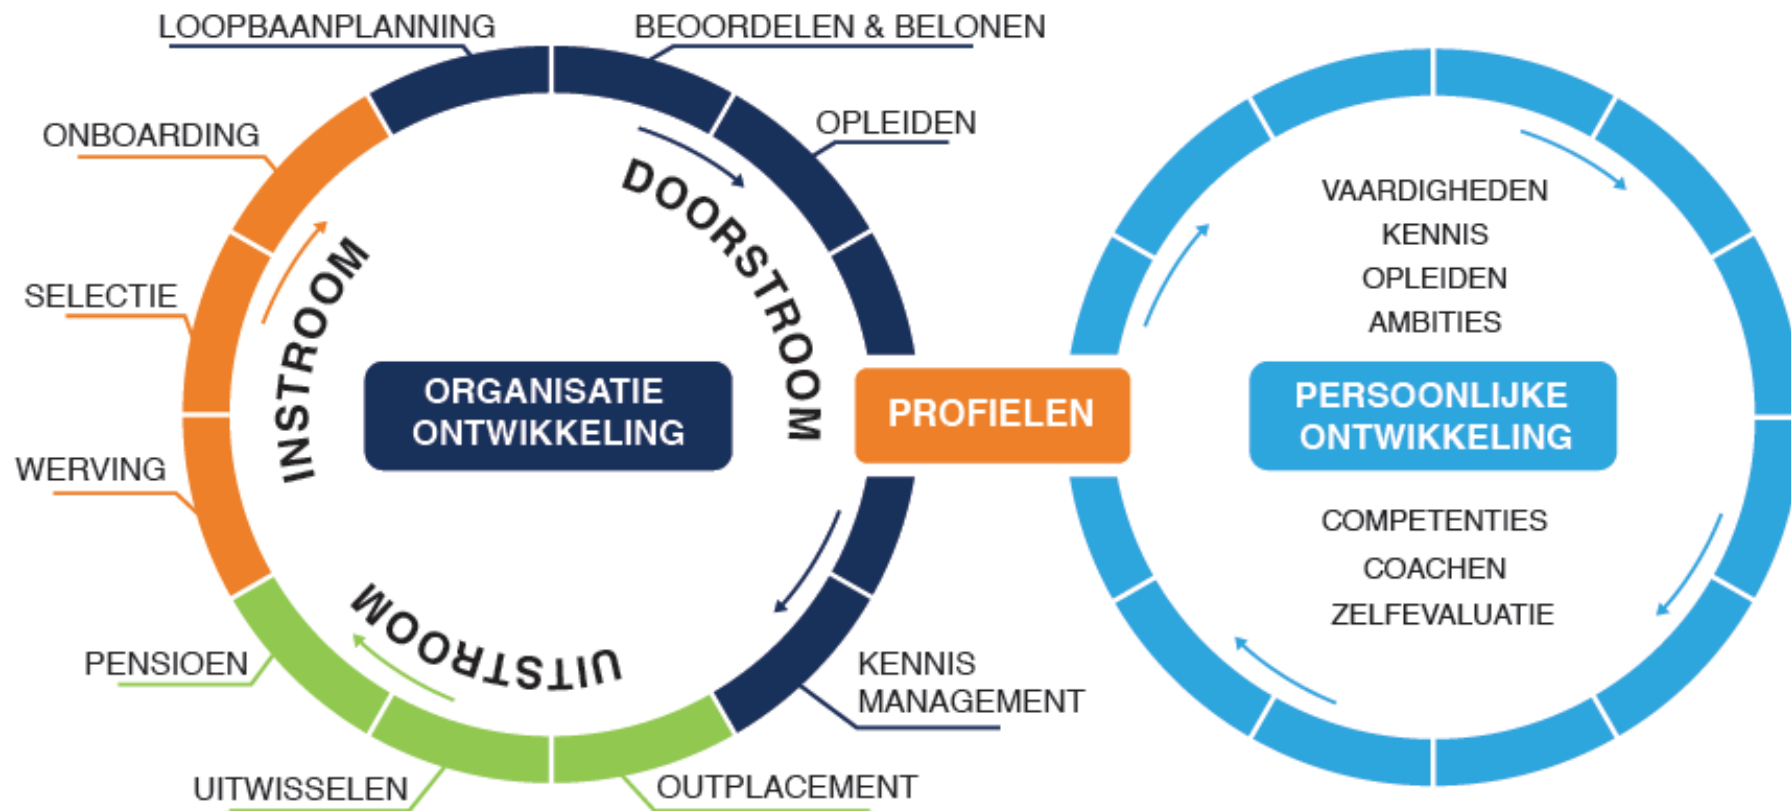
LOOPBAANPLANNING
BEOORDELEN & BELONEN
ONBOARDING
OPLEIDEN
DOORSTROOM
INSTROOM
SELECTIE
WERVING
ORGANISATIE ONTWIKKELING
PROFIELEN
UITSTROOM
PENSIOEN
KENNIS MANAGEMENT
UITWISSELEN
OUTPLACEMENT
VAARDIGHEDEN
KENNIS
OPLEIDEN
AMBITIES
PERSOONLIJKE ONTWIKKELING
COMPETENTIES
COACHEN
ZELFEVALUATIE